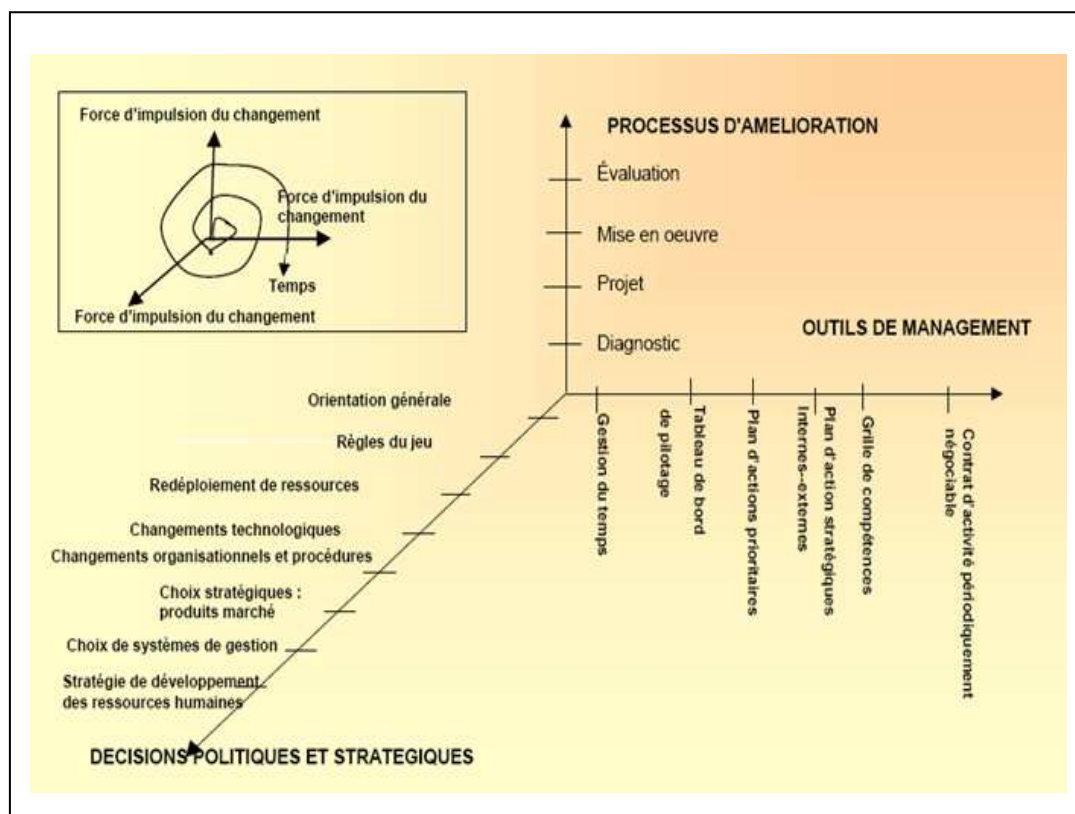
Force d'impulsion du changement

Force d'impulsion du changement

Temps

Force d'impulsion du changement

PROCESSUS D'AMELIORATION

Évaluation

Mise en oeuvre

Projet

Diagnostic

OUTILS DE MANAGEMENT

Gestion du temps

Tableau de bord de pilotage

Plan d'actions prioritaires

Plan d'action stratégiques internes--externes

Grille de compétences

Contrat d'activité périodiquement négociable

Orientation générale

Règles du jeu

Redéploiement de ressources

Changements technologiques

Changements organisationnels et procédures

Choix stratégiques : produits marché

Choix de systèmes de gestion

Stratégie de développement des ressources humaines

DECISIONS POLITIQUES ET STRATEGIQUES